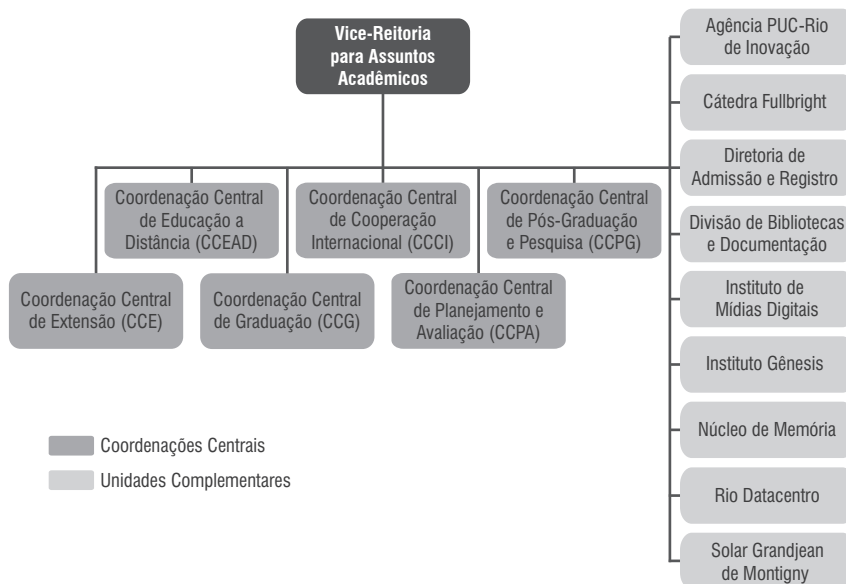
Vice-Reitoria para Assuntos Acadêmicos

Coordenação Central de Educação a Distância (CCEAD)

Coordenação Central de Cooperação Internacional (CCCI)

Coordenação Central de Pós-Graduação e Pesquisa (CCPG)

Coordenação Central de Extensão (CCE)

Coordenação Central de Graduação (CCG)

Coordenação Central de Planejamento e Avaliação (CCPA)

Agência PUC-Rio de Inovação

Cátedra Fullbright

Diretoria de Admissão e Registro

Divisão de Bibliotecas e Documentação

Instituto de Mídias Digitais

Instituto Gênesis

Núcleo de Memória

Rio Datacentro

Solar Grandjean de Montigny

Coordenações Centrais

Unidades Complementares